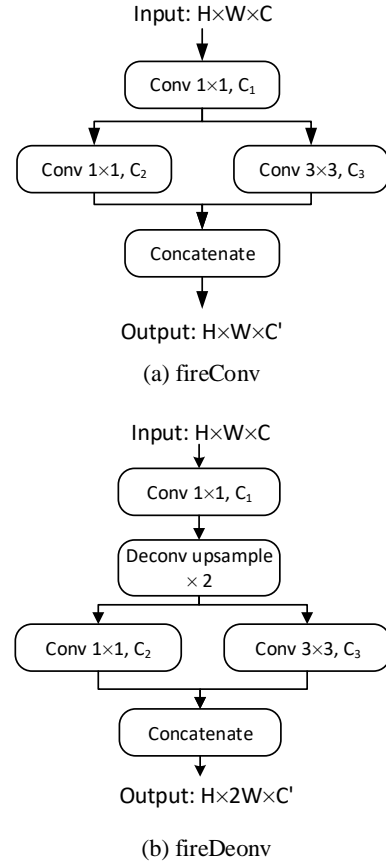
Input: $H \times W \times C$

Conv $1 \times 1$, $C_1$

Conv $1 \times 1$, $C_2$

Conv $3 \times 3$, $C_3$

Concatenate

Output: $H \times W \times C'$

(a) fireConv

Input: $H \times W \times C$

Conv $1 \times 1$, $C_1$

Deconv upsample $\times 2$

Conv $1 \times 1$, $C_2$

Conv $3 \times 3$, $C_3$

Concatenate

Output: $H \times 2W \times C'$

(b) fireDeonv